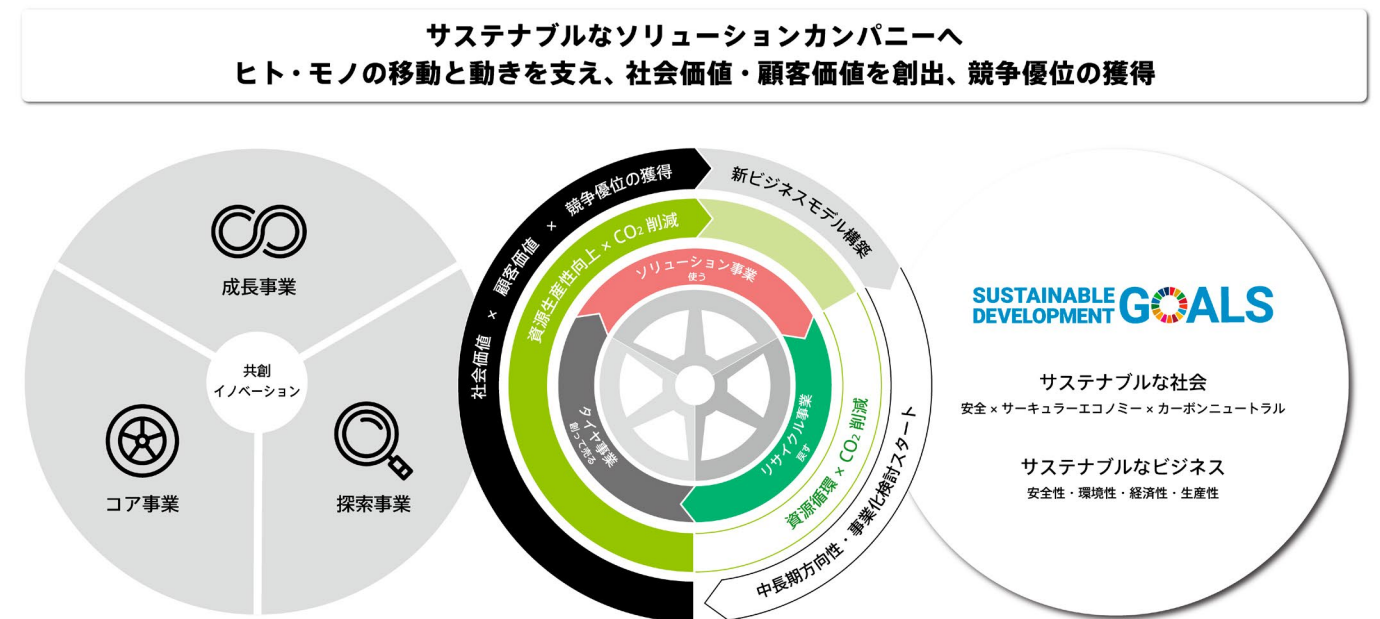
サステナブルなソリューションカンパニーへ
ヒト・モノの移動と動きを支え、社会価値・顧客価値を創出、競争優位の獲得

成長事業

共創
イノベーション

コア事業

探索事業

社会価値 × 顧客価値 × 競争優位の獲得

新ビジネスモデル構築

資源生産性向上 × $CO_2$ 削減

ソリューション事業
使う

タイヤ事業
創って売る

リサイクル事業
戻す

資源循環 × $CO_2$ 削減

中長期方向性・事業化検討スタート

SUSTAINABLE DEVELOPMENT GOALS

サステナブルな社会
安全 × サーキュラーエコノミー × カーボンニュートラル

サステナブルなビジネス
安全性・環境性・経済性・生産性